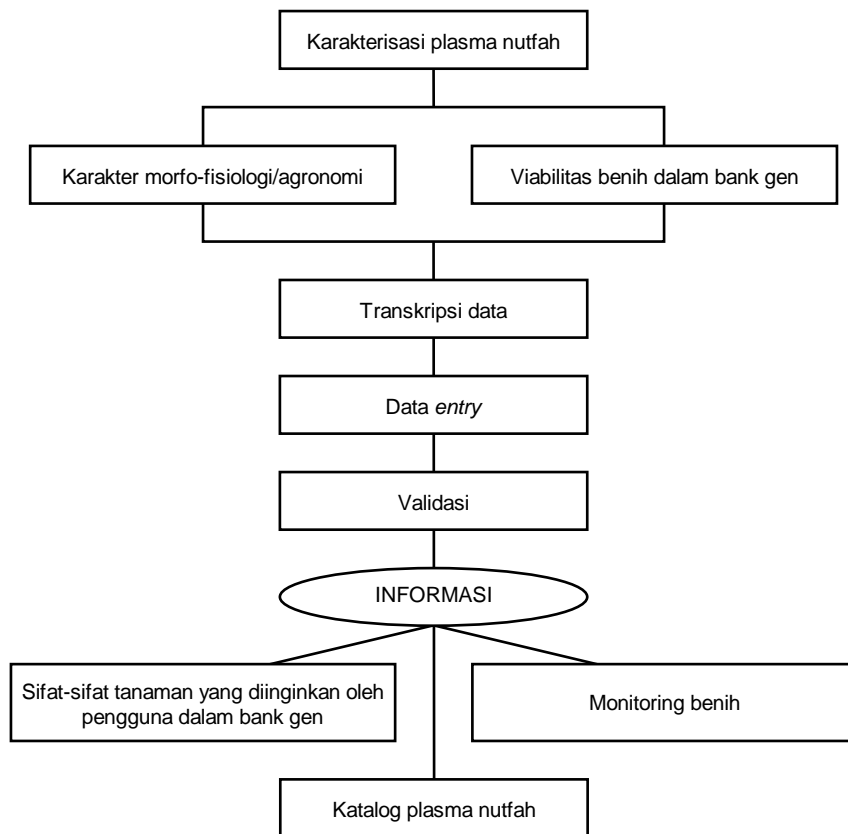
Karakterisasi plasma nutfah

Karakter morfo-fisiologi/agronomi

Viabilitas benih dalam bank gen

Transkripsi data

Data *entry*

Validasi

INFORMASI

Sifat-sifat tanaman yang diinginkan oleh pengguna dalam bank gen

Monitoring benih

Katalog plasma nutfah